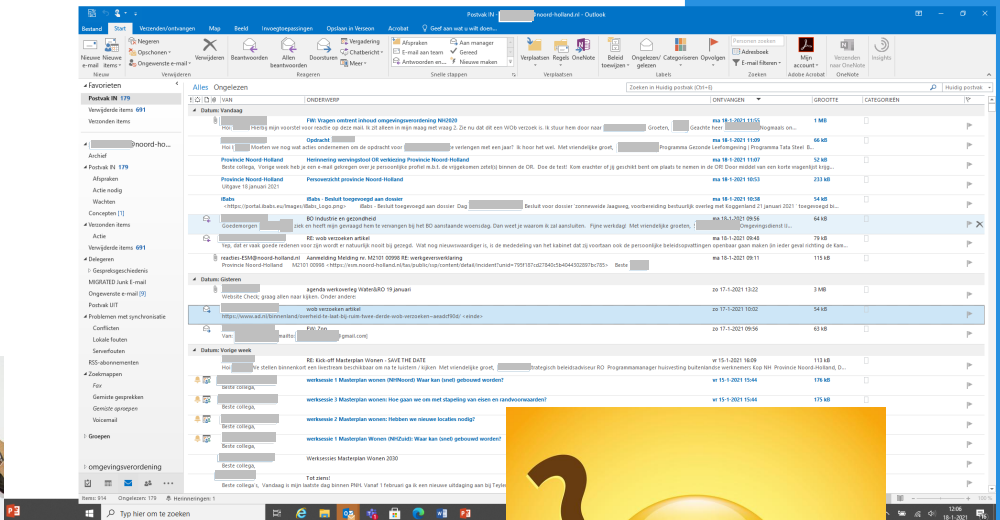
Postvak IN - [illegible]@noord-holland.nl - Outlook

Bestand | Start | Verzenden/ontvangen | Map | Beeld | Invoegtoepassingen | Opslaan in Verseon | Acrobat | Geef aan wat u wilt doen...

Nieuwe e-mail | Nieuwe items | Negeren | Opschonen | Ongewenste e-mail | Verwijderen | Beantwoorden | Allen beantwoorden | Doorsturen | Vergadering | Chatbericht | Meer | Afspraken | Aan manager | Actie nodig | Gereed | Antwoorden en... | Nieuwe maken | Verplaatsen | Regels | OneNote | Beleid toewijzen | Ongelezen/gelezen | Categoriseren | Opvolgen | Personen zoeken | Adresboek | E-mail filteren | Mijn account | Verzenden naar OneNote | Insights

Nieuw | Verwijderen | Reageren | Snelle stappen | Verplaatsen | Labels | Zoeken | Adobe Acrobat | OneNote

Favorieten
Postvak IN 179
Verwijderde items 691
Verzonden items

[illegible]@noord-holland.nl
Archief
Postvak IN 179
Afspraken
Actie nodig
Wachten
Concepten [1]
Verzonden items
Actie
Verwijderde items 691
Delegeren
Gesprekgeschiedenis
MIGRATED Junk E-mail
Ongewenste e-mail [9]
Postvak UIT
Problemen met synchronisatie
Conflicten
Lokale fouten
Serverfouten
RSS-abonnementen
Zoekmappen
Fox
Gemiste gesprekken
Gemiste oproepen
Voicemail
Groepen
omgevingsverordening

Alles | Ongelezen | Zoeken in Huidig postvak (Ctrl+E) | Huidig postvak

VAN | ONDERWERP | ONTVANGEN | GROOTTE | CATEGORIEËN

Datum: Vandaag
FW: Vragen omtrent inhoud omgevingsverordening NH2020 | ma 18-1-2021 11:55 | 1 MB
Opdracht | ma 18-1-2021 11:09 | 66 kB
Provincie Noord-Holland | Herinnering wervingsstout OR verkiezing Provincie Noord-Holland | ma 18-1-2021 11:07 | 52 kB
Provincie Noord-Holland | Persoverzicht provincie Noord-Holland | ma 18-1-2021 10:53 | 233 kB
iBabs | iBabs - Besluit toegevoegd aan dossier | ma 18-1-2021 10:38 | 54 kB
BO Industrie en gezondheid | ma 18-1-2021 09:56 | 64 kB
RE: wob verzoeken artikel | ma 18-1-2021 09:48 | 79 kB
reacties-ESM@noord-holland.nl | Aanmelding Melding nr. M2101 00998 RE: werkgeversverklaring | ma 18-1-2021 09:11 | 115 kB

Datum: Gisteren
agenda werkoverleg Water&RO 19 januari | zo 17-1-2021 13:22 | 3 MB
wob verzoeken artikel | zo 17-1-2021 10:02 | 54 kB
https://www.ad.nl/binnenland/overheid-te-lijf-bij-ruim-twee-derde-wob-verzoeken~aeadcf908/ <einde>
FW: Zon | zo 17-1-2021 09:56 | 63 kB

Datum: Vorige week
RE: Kick-off Masterplan Wonen - SAVE THE DATE | vr 15-1-2021 16:09 | 113 kB
werksessie 1 Masterplan wonen (NHNoord) Waar kan (snel) gebouwd worden? | vr 15-1-2021 15:44 | 176 kB
werksessie 3 Masterplan wonen: Hoe gaan we om met stapeling van eisen en randvoorwaarden? | vr 15-1-2021 15:44 | 175 kB
werksessie 2 Masterplan wonen: Hebben we nieuwe locaties nodig?
werksessie 1 Masterplan wonen (NHZuid): Waar kan (snel) gebouwd worden?
Werksessies Masterplan Wonen 2030
Tot ziens!

Items: 914 | Ongelezen: 179 | Herinneringen: 1

Typ hier om te zoeken
12:06
18-1-2021